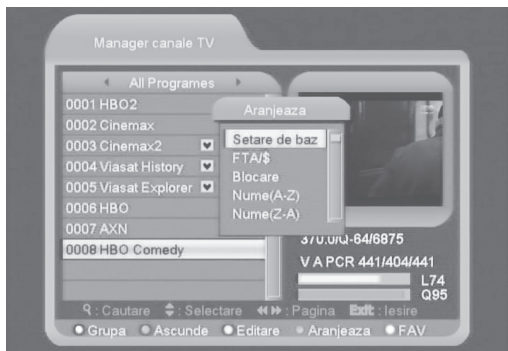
Manager canale TV

All Programes

0001 HBO2
0002 Cinemax
0003 Cinemax2
0004 Viasat History
0005 Viasat Explorer
0006 HBO
0007 AXN
0008 HBO Comedy

Aranjeaza

Setare de baz
FTA/$
Blocare
Nume(A-Z)
Nume(Z-A)

370.0/Q-64/6875
V A PCR 441/404/441
L74
Q95

: Cautare : Selectare : Pagina Exit : Iesire
Grupa Ascunde Editare Aranjeaza FAV